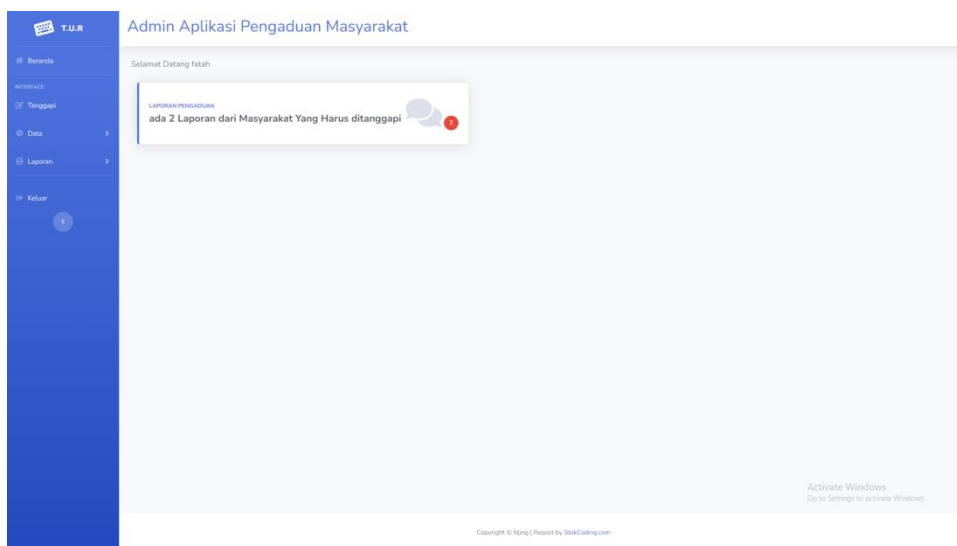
T.U.R

Beranda

INTERFACE

Tanggapi

Data

Laporan

Keluar

Admin Aplikasi Pengaduan Masyarakat

Selamat Datang fatah

LAPORAN PENGADUAN

ada 2 Laporan dari Masyarakat Yang Harus ditanggapi

2

Activate Windows
Go to Settings to activate Windows.

Copyright © hijing | Repost by StokCoding.com